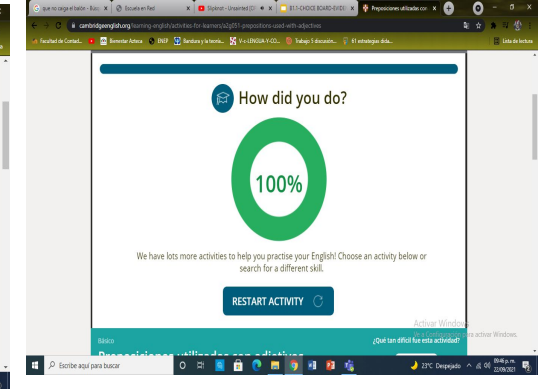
que no caiga el balde - Busc | Escuela en Red | Slipknot - Unsainted (OFF | B1.1-CHOICE BOARD-EVIDE | Preposiciones utilizadas con

cambridgeenglish.org/learning-english/activities-for-learners/a2g001-prepositions-used-with-adjectives

Facultad de Contad... | Bienestar Azteca | ENEP | Bandura y la teoría... | V-c-LENGUA-V-CO... | Trabajo 5 discusión... | 61 estrategias didá... | Lista de lectura

How did you do?

100%

We have lots more activities to help you practise your English! Choose an activity below or search for a different skill.

RESTART ACTIVITY

Básico

¿Qué tan difícil fue esta actividad?

Preposiciones utilizadas con adjetivos

Activar Windows
Ve a Configuración para activar Windows.

Escribe aquí para buscar

23°C Despejado 09:46 p. m. 22/09/2021